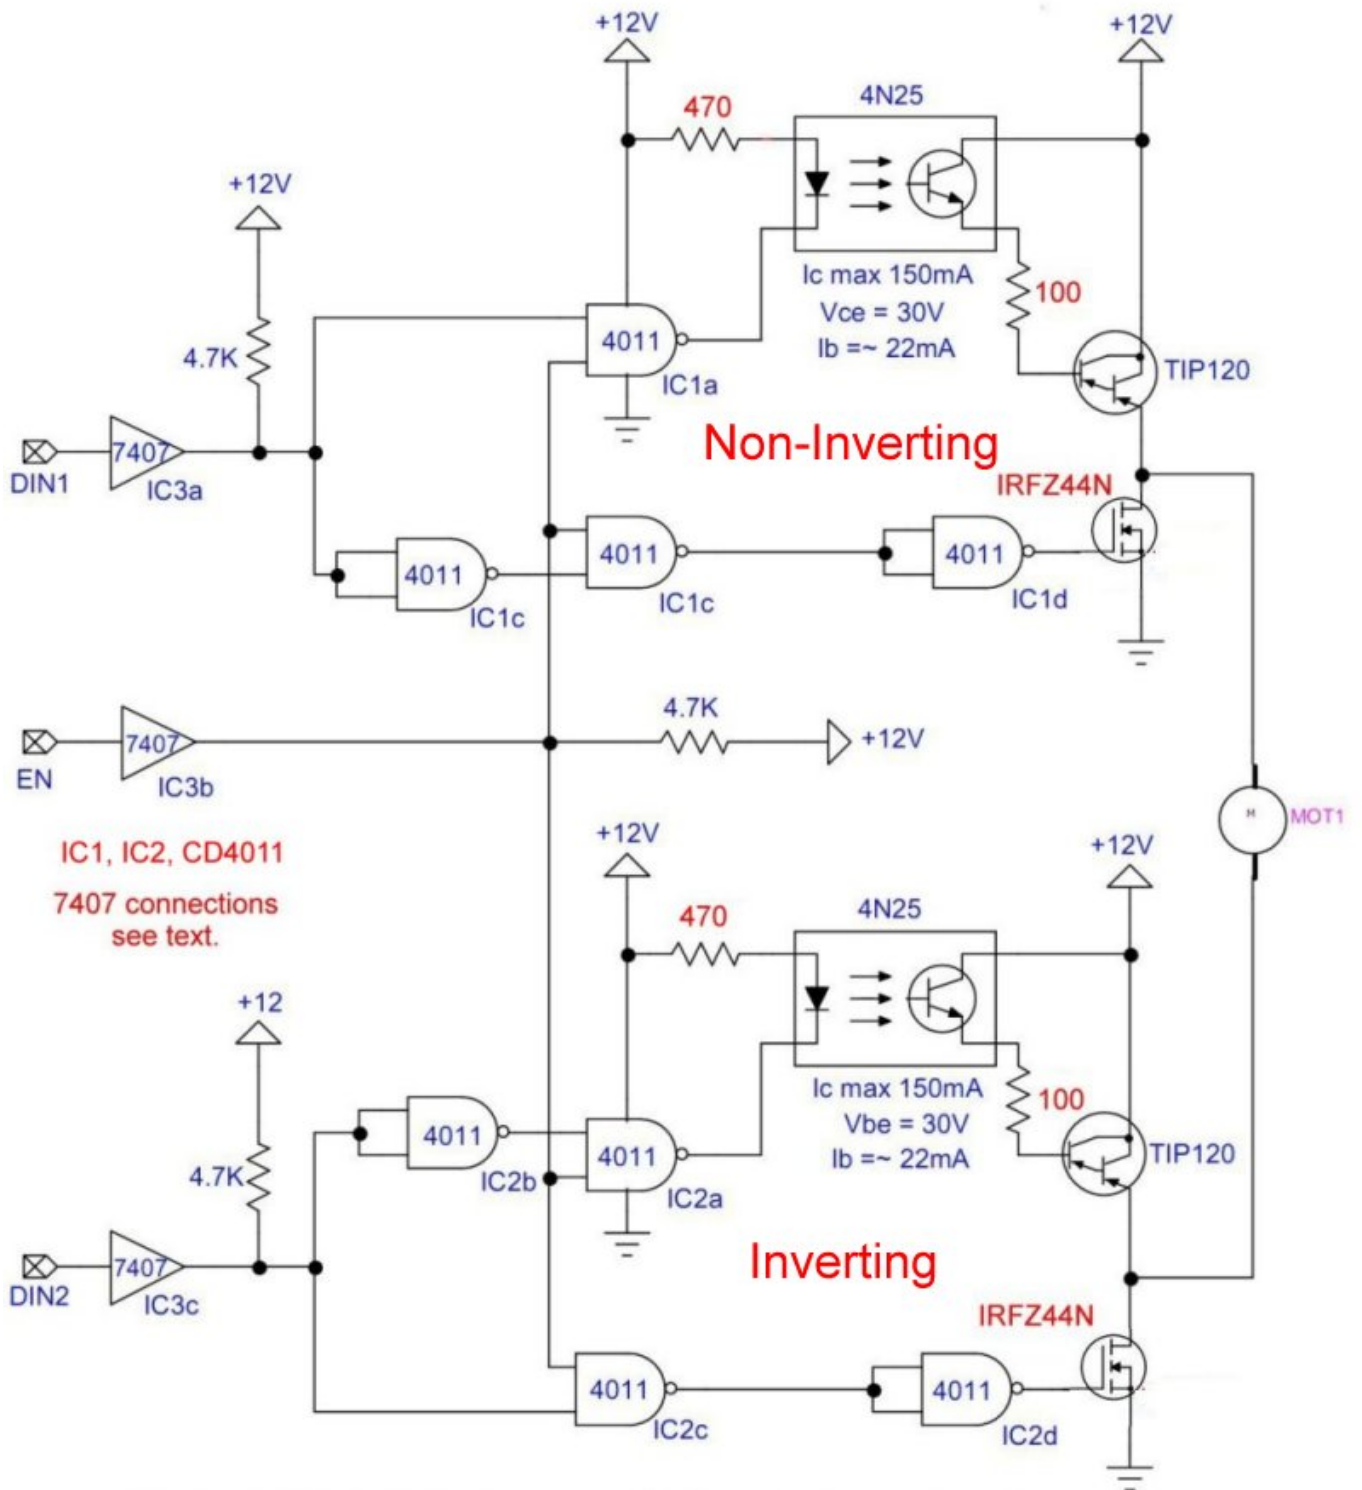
+12V
+12V
470
4N25
+12V
Ic max 150mA
Vce = 30V
Ib =~ 22mA
100
4.7K
4011
IC1a
TIP120
Non-Inverting
DIN1
7407
IC3a
IRFZ44N
4011
4011
4011
IC1c
IC1c
IC1d
4.7K
EN
7407
IC3b
+12V
M
MOT1
IC1, IC2, CD4011
7407 connections see text.
+12V
+12V
470
4N25
+12
Ic max 150mA
Vbe = 30V
Ib =~ 22mA
100
4011
4011
4.7K
IC2b
IC2a
TIP120
Inverting
DIN2
7407
IC3c
IRFZ44N
4011
4011
IC2c
IC2d